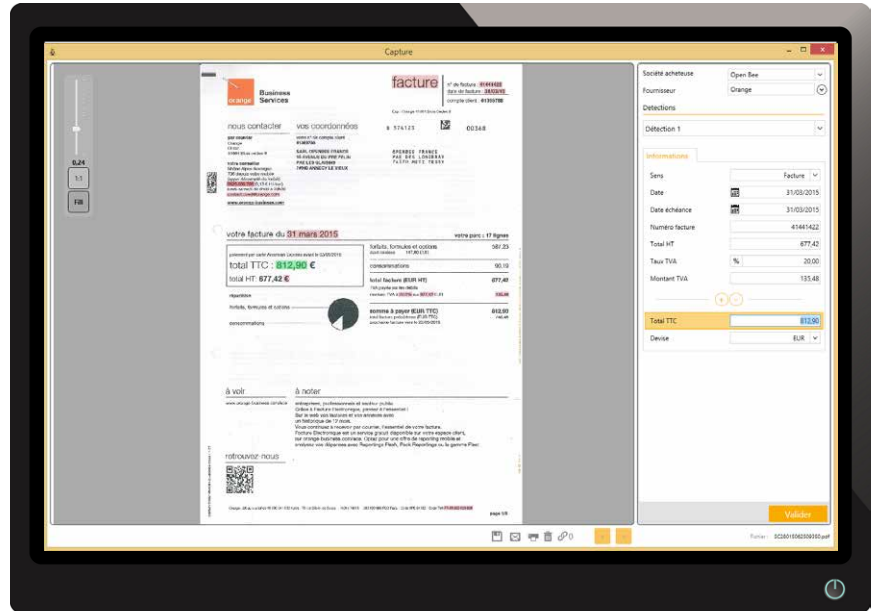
Capture

0.24

1:1

Fill

orange

Business Services

facture

n° de facture : 41441422
date de facture : 28/02/15
compte client : 41359788

nous contacter

vos coordonnées

votre facture du 31 mars 2015

votre parc : 17 lignes

total TTC : 812,90 €

total HT : 677,42 €

forfaits, formules et options 587,23

consommations 90,19

total factures (EUR HT) 677,42

somme à payer (EUR TTC) 812,90

à voir

à noter

retrouvez-nous

page 1/8

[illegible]

Société acheteuse | Open Bee
Fournisseur | Orange
Détections
Détection 1
Informations
Sens | Facture
Date | 31/03/2015
Date échéance | 31/03/2015
Numéro facture | 41441422
Total HT | 677,42
Taux TVA | % | 20,00
Montant TVA | 135,48
Total TTC | 812,90
Devise | EUR

Valider

Fichier : SC20150302090350.pdf

0